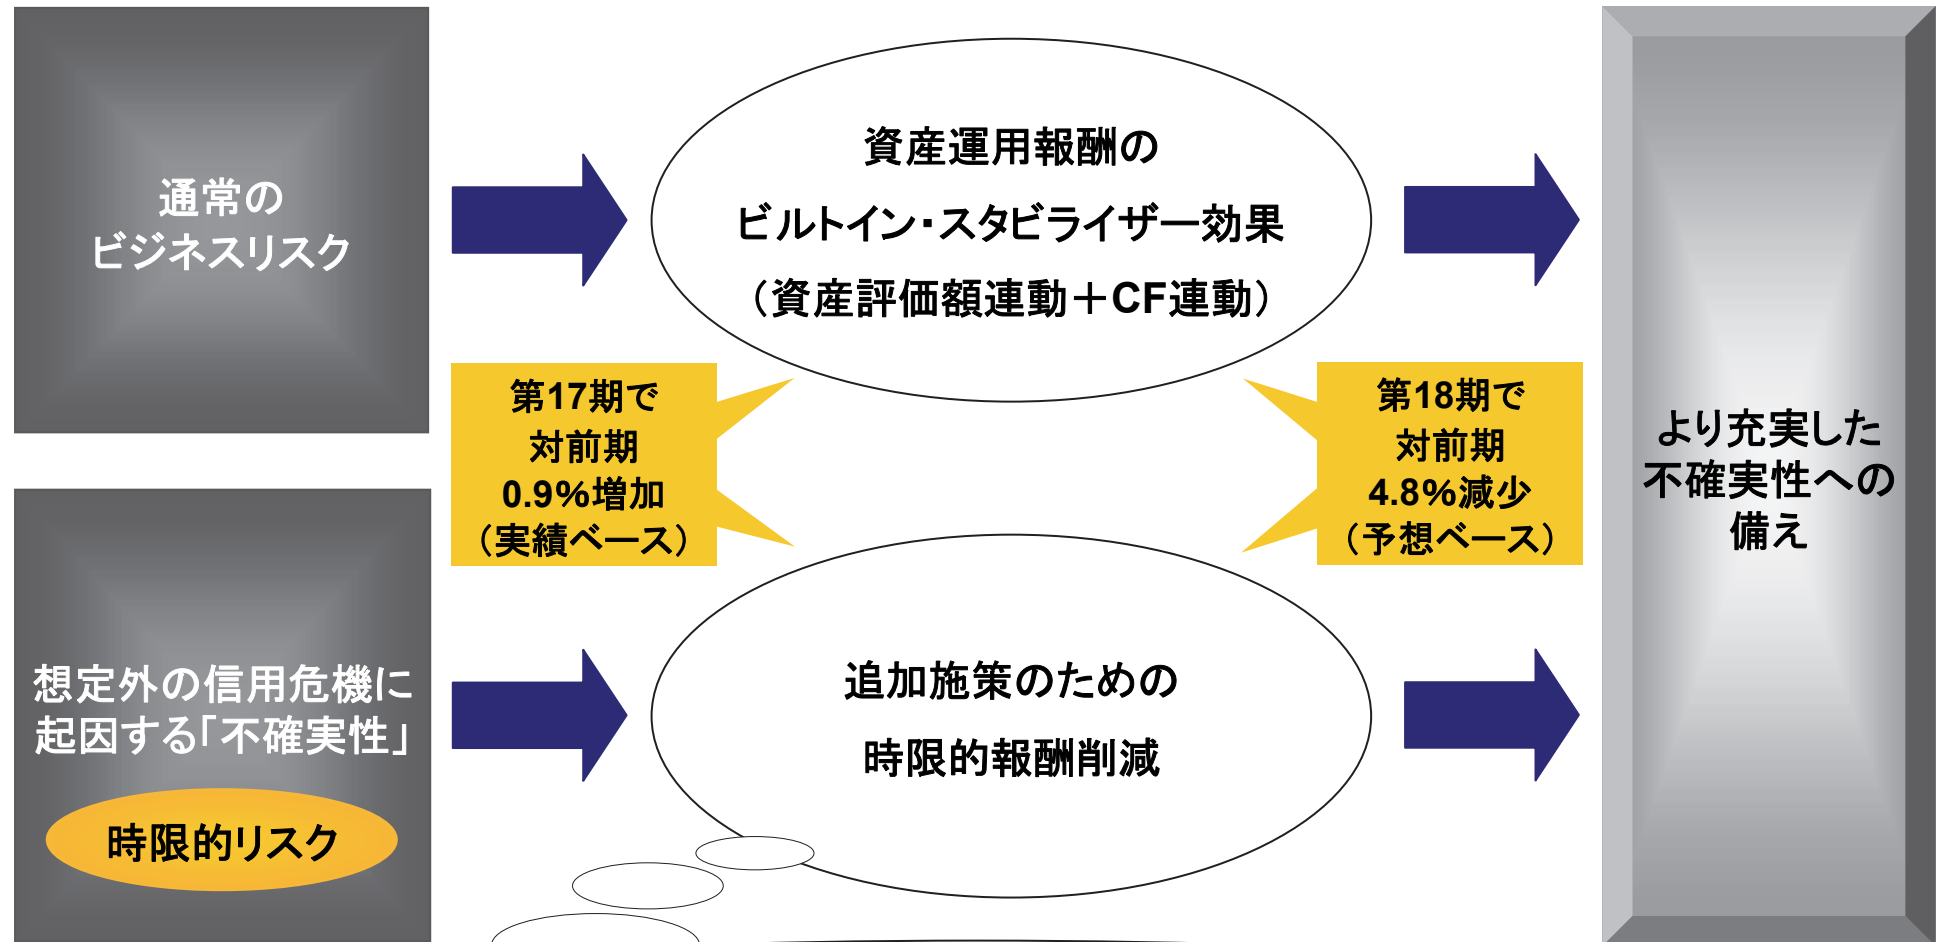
通常の
ビジネスリスク

資産運用報酬の
ビルトイン・スタビライザー効果
(資産評価額連動＋CF連動)

第17期で
対前期
0.9%増加
(実績ベース)

第18期で
対前期
4.8%減少
(予想ベース)

より充実した
不確実性への
備え

想定外の信用危機に
起因する「不確実性」

時限的リスク

追加施策のための
時限的報酬削減